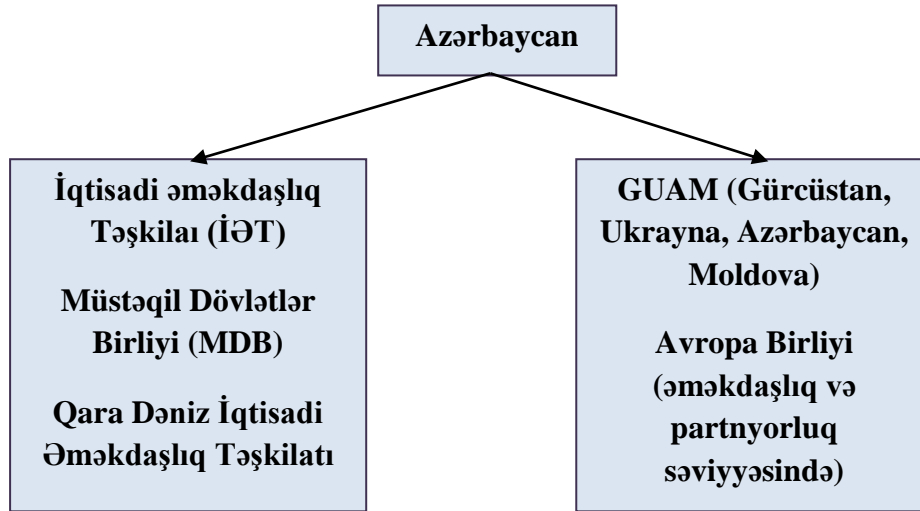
Azərbaycan

İqtisadi əməkdaşlıq Təşkilaı (İƏT)

Müstəqil Dövlətlər Birliyi (MDB)

Qara Dəniz İqtisadi Əməkdaşlıq Təşkilatı

GUAM (Gürcüstan, Ukrayna, Azərbaycan, Moldova)

Avropa Birliyi (əməkdaşlıq və partnyorluq səviyyəsində)